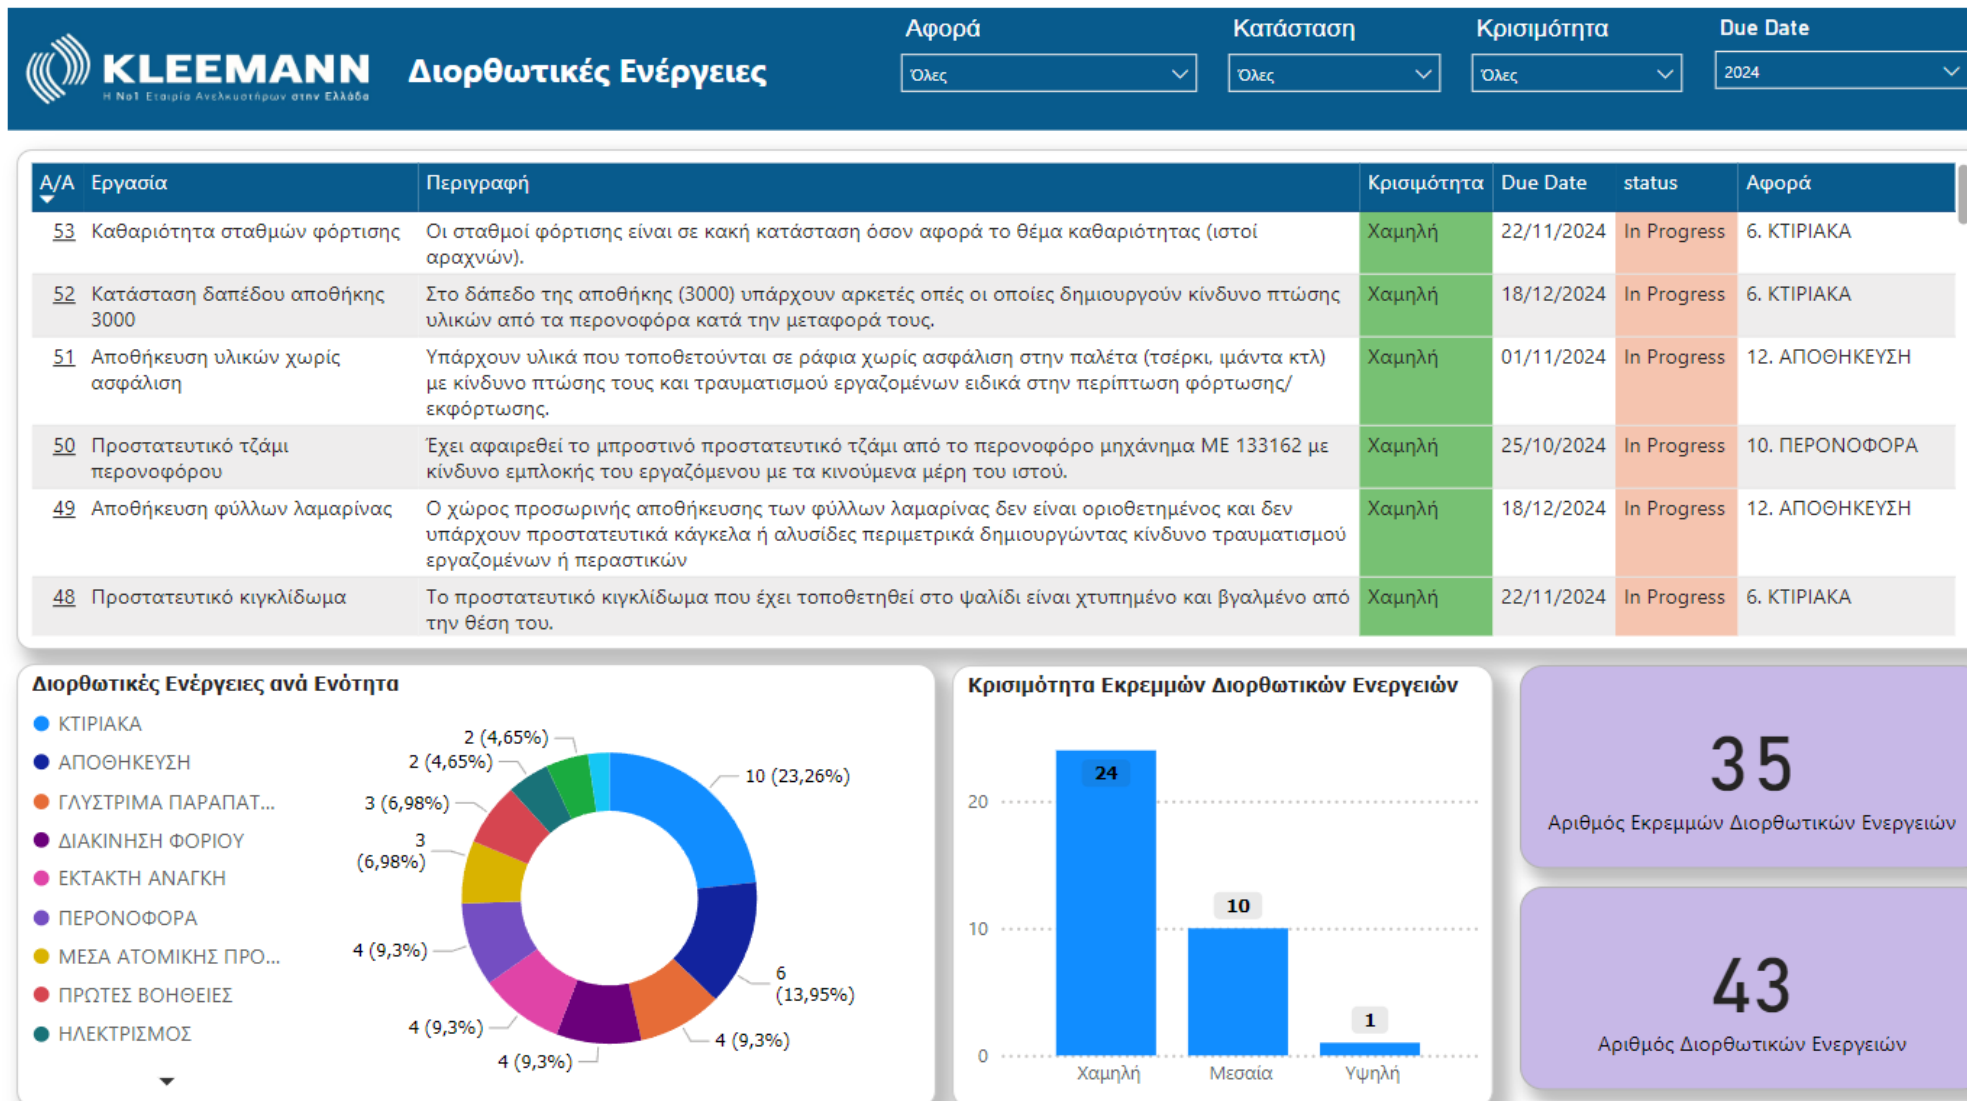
KLEEMANN
Η Νο1 Εταιρία Ανελκυστήρων στην Ελλάδα

Διορθωτικές Ενέργειες

Αφορά
Όλες

Κατάσταση
Όλες

Κρισιμότητα
Όλες

Due Date
2024

| Α/Α | Εργασία | Περιγραφή | Κρισιμότητα | Due Date | status | Αφορά |
|---|---|---|---|---|---|---|
| 53 | Καθαριότητα σταθμών φόρτισης | Οι σταθμοί φόρτισης είναι σε κακή κατάσταση όσον αφορά το θέμα καθαριότητας (ιστοί αραχνών). | Χαμηλή | 22/11/2024 | In Progress | 6. ΚΤΙΡΙΑΚΑ |
| 52 | Κατάσταση δαπέδου αποθήκης 3000 | Στο δάπεδο της αποθήκης (3000) υπάρχουν αρκετές οπές οι οποίες δημιουργούν κίνδυνο πτώσης υλικών από τα περονοφόρα κατά την μεταφορά τους. | Χαμηλή | 18/12/2024 | In Progress | 6. ΚΤΙΡΙΑΚΑ |
| 51 | Αποθήκευση υλικών χωρίς ασφάλιση | Υπάρχουν υλικά που τοποθετούνται σε ράφια χωρίς ασφάλιση στην παλέτα (τσέρκι, ιμάντα κτλ) με κίνδυνο πτώσης τους και τραυματισμού εργαζομένων ειδικά στην περίπτωση φόρτωσης/ εκφόρτωσης. | Χαμηλή | 01/11/2024 | In Progress | 12. ΑΠΟΘΗΚΕΥΣΗ |
| 50 | Προστατευτικό τζάμι περονοφόρου | Έχει αφαιρεθεί το μπροστινό προστατευτικό τζάμι από το περονοφόρο μηχάνημα ΜΕ 133162 με κίνδυνο εμπλοκής του εργαζόμενου με τα κινούμενα μέρη του ιστού. | Χαμηλή | 25/10/2024 | In Progress | 10. ΠΕΡΟΝΟΦΟΡΑ |
| 49 | Αποθήκευση φύλλων λαμαρίνας | Ο χώρος προσωρινής αποθήκευσης των φύλλων λαμαρίνας δεν είναι οριοθετημένος και δεν υπάρχουν προστατευτικά κάγκελα ή αλυσίδες περιμετρικά δημιουργώντας κίνδυνο τραυματισμού εργαζομένων ή περαστικών | Χαμηλή | 18/12/2024 | In Progress | 12. ΑΠΟΘΗΚΕΥΣΗ |
| 48 | Προστατευτικό κιγκλίδωμα | Το προστατευτικό κιγκλίδωμα που έχει τοποθετηθεί στο ψαλίδι είναι χτυπημένο και βγαλμένο από την θέση του. | Χαμηλή | 22/11/2024 | In Progress | 6. ΚΤΙΡΙΑΚΑ |

Διορθωτικές Ενέργειες ανά Ενότητα
ΚΤΙΡΙΑΚΑ
ΑΠΟΘΗΚΕΥΣΗ
ΓΛΥΣΤΡΙΜΑ ΠΑΡΑΠΑΤ...
ΔΙΑΚΙΝΗΣΗ ΦΟΡΙΟΥ
ΕΚΤΑΚΤΗ ΑΝΑΓΚΗ
ΠΕΡΟΝΟΦΟΡΑ
ΜΕΣΑ ΑΤΟΜΙΚΗΣ ΠΡΟ...
ΠΡΩΤΕΣ ΒΟΗΘΕΙΕΣ
ΗΛΕΚΤΡΙΣΜΟΣ

2 (4,65%)
2 (4,65%)
3 (6,98%)
3 (6,98%)
4 (9,3%)
4 (9,3%)
4 (9,3%)
4 (9,3%)
6 (13,95%)
10 (23,26%)

Κρισιμότητα Εκρεμμών Διορθωτικών Ενεργειών
20
10
0
24
10
1
Χαμηλή
Μεσαία
Υψηλή

35
Αριθμός Εκρεμμών Διορθωτικών Ενεργειών

43
Αριθμός Διορθωτικών Ενεργειών